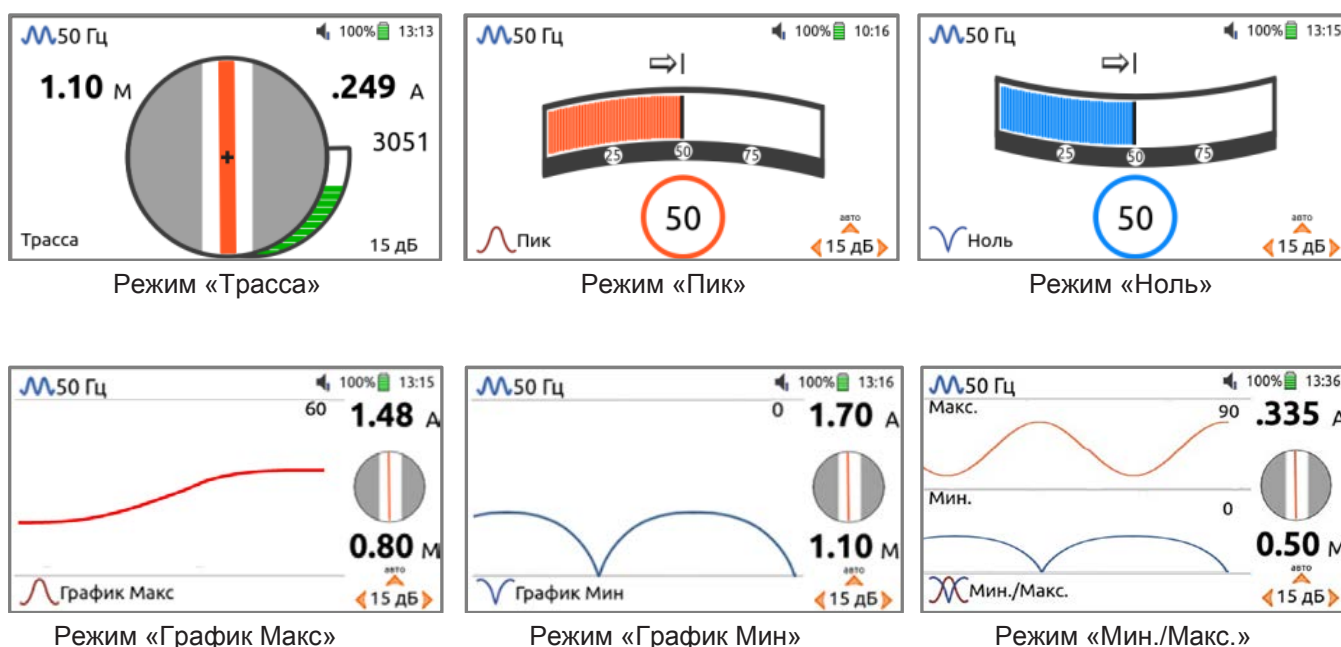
50 Гц 100% 13:13
1.10 м
.249 А
3051
Трасса
15 дБ
Режим «Трасса»

50 Гц 100% 10:16
⇨|
25 50 75
50
Пик
авто
15 дБ
Режим «Пик»

50 Гц 100% 13:15
⇨|
25 50 75
50
Ноль
авто
15 дБ
Режим «Ноль»

50 Гц 100% 13:15
60
1.48 А
0.80 м
График Макс
авто
15 дБ
Режим «График Макс»

50 Гц 100% 13:16
0
1.70 А
1.10 м
График Мин
авто
15 дБ
Режим «График Мин»

50 Гц 100% 13:36
Макс.
90
.335 А
Мин.
0
0.50 м
Мин./Макс.
авто
15 дБ
Режим «Мин./Макс.»